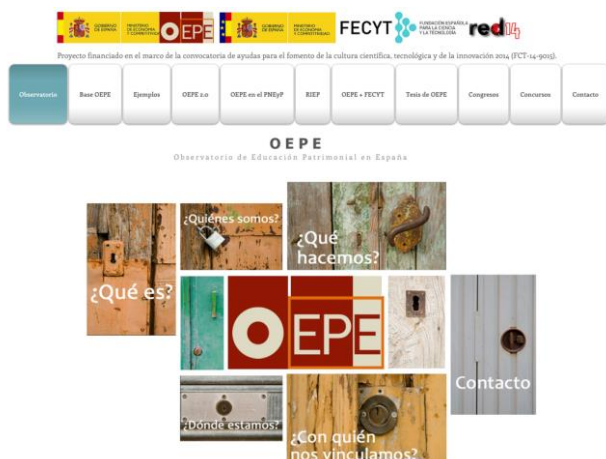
GOBIERNO DE ESPAÑA | MINISTERIO DE ECONOMÍA Y COMPETITIVIDAD | OEPE | GOBIERNO DE ESPAÑA | MINISTERIO DE ECONOMÍA Y COMPETITIVIDAD | FECYT | FUNDACIÓN ESPAÑOLA PARA LA CIENCIA Y LA TECNOLOGÍA | red14

Proyecto financiado en el marco de la convocatoria de ayudas para el fomento de la cultura científica, tecnológica y de la innovación 2014 (FCT-14-9015).

Observatorio | Base OEPE | Ejemplos | OEPE 2.0 | OEPE en el PNEyP | RIEP | OEPE + FECYT | Tesis de OEPE | Congresos | Concursos | Contacto

OEPE

Observatorio de Educación Patrimonial en España

¿Quiénes somos?

¿Qué hacemos?

¿Qué es?

OEPE

Contacto

¿Dónde estamos?

¿Con quién nos vinculamos?